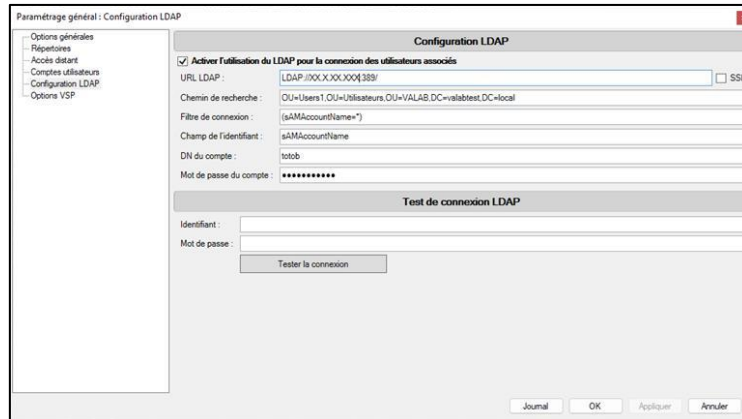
Paramétrage général : Configuration LDAP

Options générales
Répertoires
Accès distant
Comptes utilisateurs
Configuration LDAP
Options VSP

Configuration LDAP

Activer l'utilisation du LDAP pour la connexion des utilisateurs associés

URL LDAP : LDAP://XX.X.XX.XXX:389/
SSL
Chemin de recherche : OU=Users1,OU=Utilisateurs,OU=VALAB,DC=valabtest,DC=local
Filtre de connexion : (sAMAccountName=*)
Champ de l'identifiant : sAMAccountName
DN du compte : totob
Mot de passe du compte : ••••••••••••

Test de connexion LDAP

Identifiant :
Mot de passe :
Tester la connexion

Journal
OK
Appliquer
Annuler